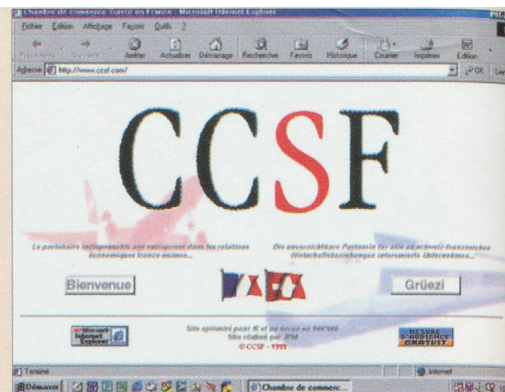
Chambre de commerce Suisse en France - Microsoft Internet Explorer

Fichier Edition Affichage Favoris Outils ?

Précédente Suivante Arrêter Actualiser Démarrage Rechercher Favoris Historique Courrier Imprimer Edition

Adresse http://www.ccsf.com/

OK Liens

CCSF

Le partenaire indispensable aux entreprises dans les relations économiques franco-suisses...

Die unverzichtbare Partnerin für alle an schweiz-französischen Wirtschaftsbeziehungen interessierten Unternehmen...

Bienvenue

Grüezi

Site optimisé pour IE et au écran en 800x600
Site réalisé par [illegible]
© CCSF - 1999

Microsoft Internet Explorer

MESURE D'AUDIENCE GRATUITE

Terminé

Internet

Démarrer

Chambre de commerc...